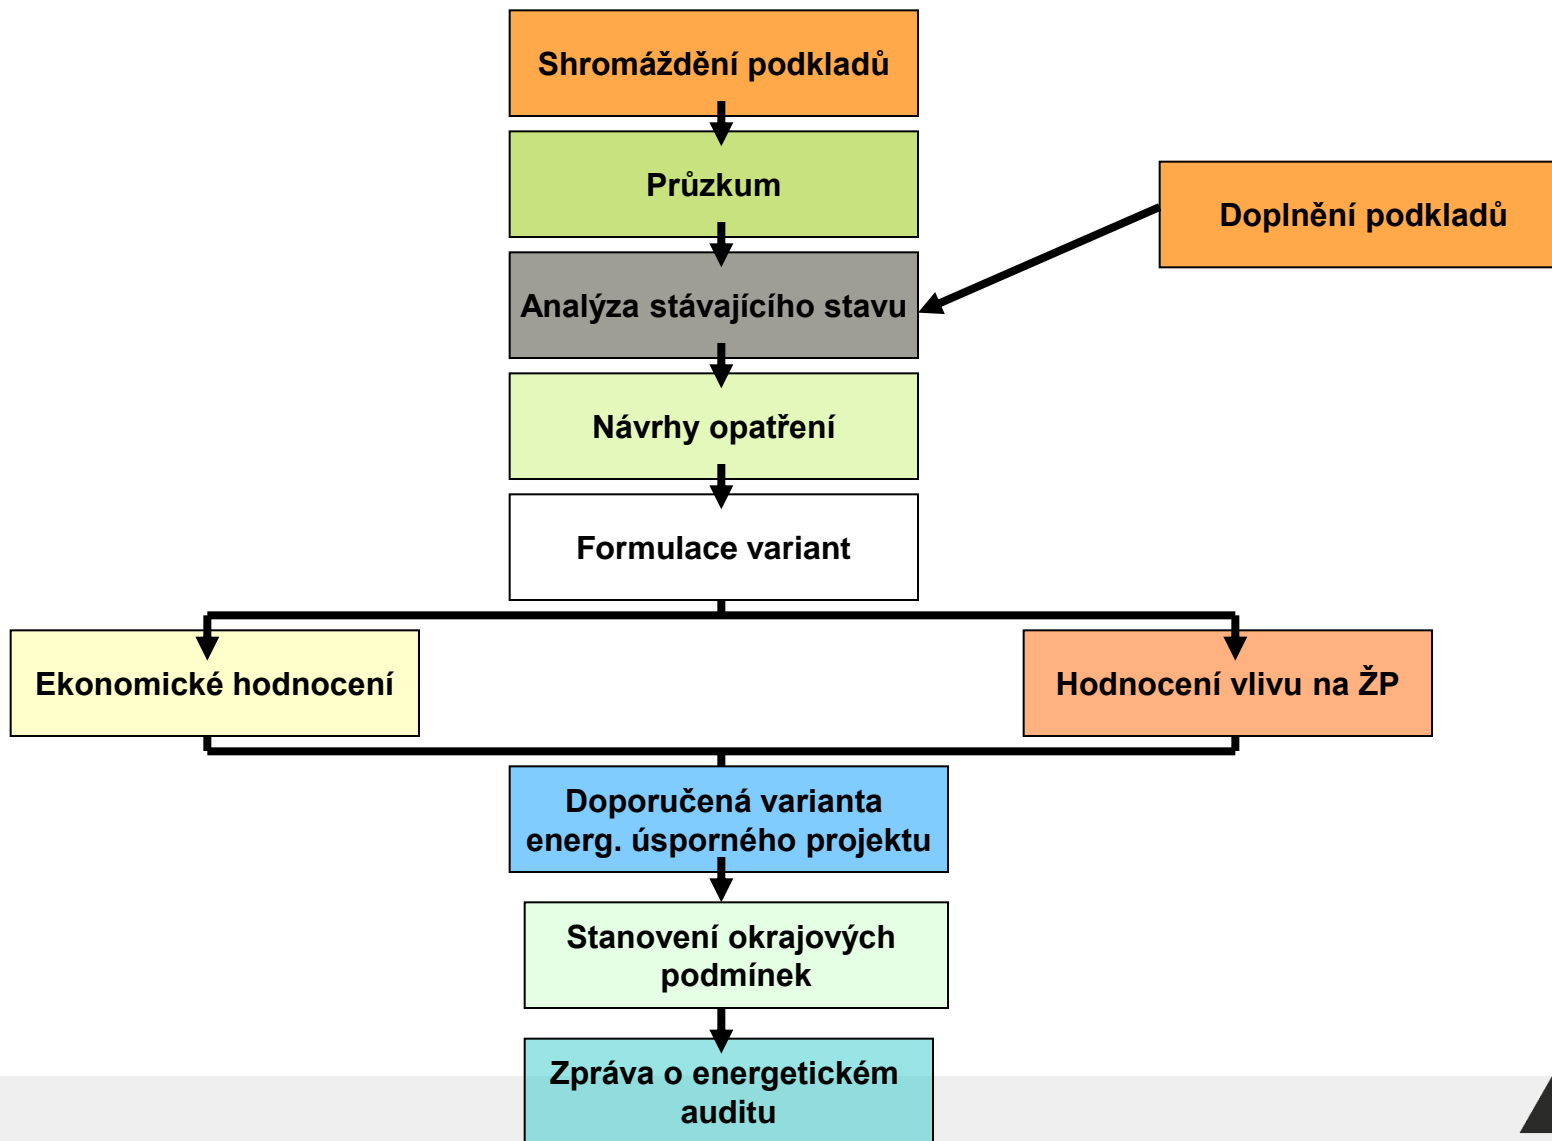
Shromáždění podkladů

Průzkum

Doplnění podkladů

Analýza stávajícího stavu

Návrhy opatření

Formulace variant

Ekonomické hodnocení

Hodnocení vlivu na ŽP

Doporučená varianta energ. úsporného projektu

Stanovení okrajových podmínek

Zpráva o energetickém auditu